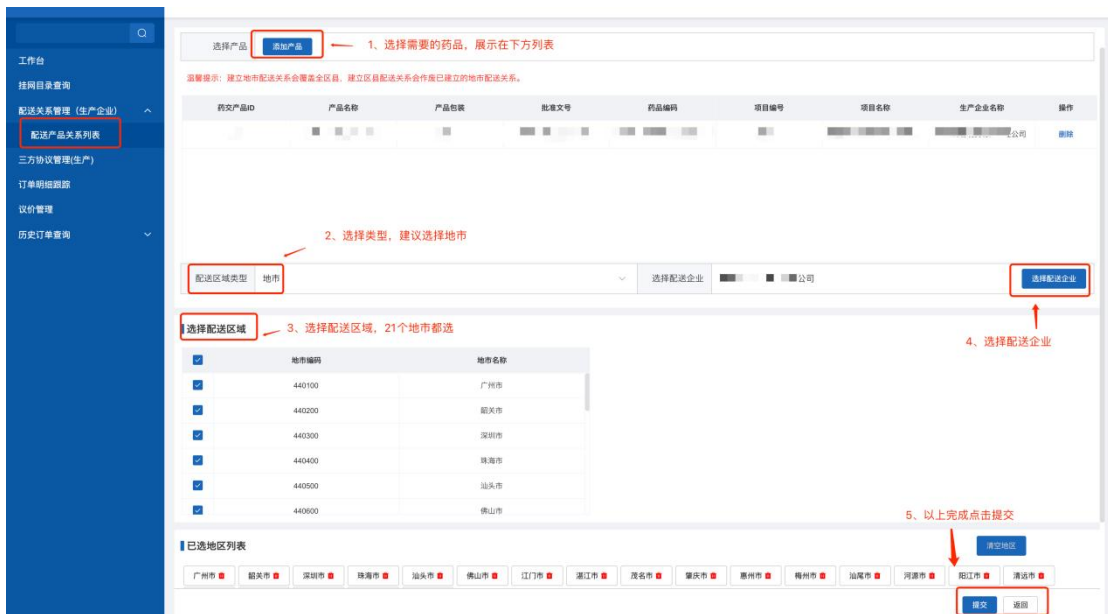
工作台
挂网目录查询
配送关系管理（生产企业）
配送产品关系列表
三方协议管理(生产)
订单明细跟踪
议价管理
历史订单查询

选择产品 添加产品
1、选择需要的药品，展示在下方列表

温馨提示：建立地市配送关系会覆盖全区县，建立区县配送关系会作废已建立的地市配送关系。

| 药交产品ID | 产品名称 | 产品包装 | 批准文号 | 药品编码 | 项目编号 | 项目名称 | 生产企业名称 | 操作 |
|---|---|---|---|---|---|---|---|---|
| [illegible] | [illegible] | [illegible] | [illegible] | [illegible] | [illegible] | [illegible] | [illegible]公司 | 删除 |

2、选择类型，建议选择地市

配送区域类型 地市
选择配送企业 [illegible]公司
选择配送企业

4、选择配送企业

选择配送区域
3、选择配送区域，21个地市都选

| | 地市编码 | 地市名称 |
|---|---|---|
| ☑ | 440100 | 广州市 |
| ☑ | 440200 | 韶关市 |
| ☑ | 440300 | 深圳市 |
| ☑ | 440400 | 珠海市 |
| ☑ | 440500 | 汕头市 |
| ☑ | 440600 | 佛山市 |

5、以上完成点击提交

已选地区列表
清空地区
广州市 韶关市 深圳市 珠海市 汕头市 佛山市 江门市 湛江市 茂名市 肇庆市 惠州市 梅州市 汕尾市 河源市 阳江市 清远市

提交 返回